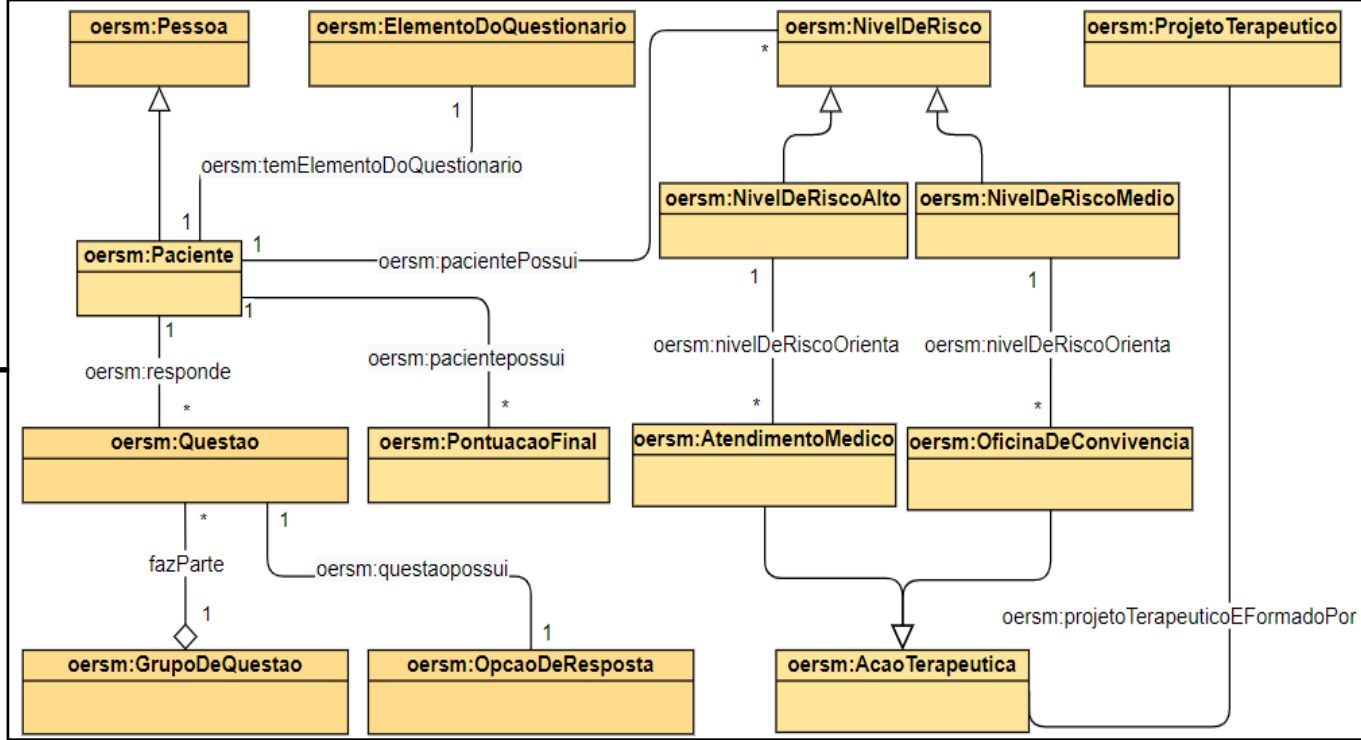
oersm:Pessoa

oersm:ElementoDoQuestionario

oersm:NivelDeRisco

oersm:ProjetoTerapeutico

1

oersm:temElementoDoQuestionario

*

1

oersm:Paciente

1

oersm:pacientePossui

oersm:NivelDeRiscoAlto

oersm:NivelDeRiscoMedio

1

1

1

1

oersm:pacientepossui

oersm:nivelDeRiscoOrienta

oersm:nivelDeRiscoOrienta

oersm:responde

*

*

*

*

oersm:Questao

oersm:PontuacaoFinal

oersm:AtendimentoMedico

oersm:OficinaDeConvivencia

*

1

fazParte

oersm:questaopossui

1

1

oersm:projetoTerapeuticoEFormadoPor

oersm:GrupoDeQuestao

oersm:OpcaoDeResposta

oersm:AcaoTerapeutica